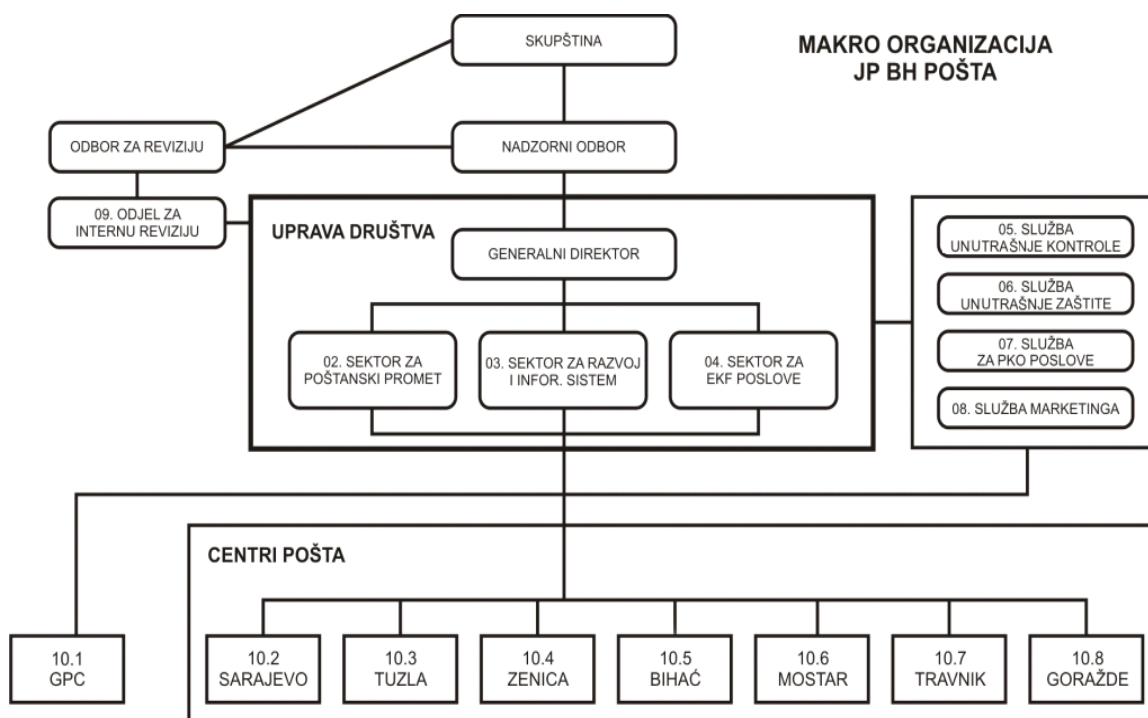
MAKRO ORGANIZACIJA
JP BH POŠTA

SKUPŠTINA

ODBOR ZA REVIZIJU

NADZORNI ODBOR

09. ODJEL ZA INTERNU REVIZIJU

UPRAVA DRUŠTVA

GENERALNI DIREKTOR

02. SEKTOR ZA POŠTANSKI PROMET

03. SEKTOR ZA RAZVOJ I INFOR. SISTEM

04. SEKTOR ZA EKF POSLOVE

05. SLUŽBA UNUTRAŠNJE KONTROLE

06. SLUŽBA UNUTRAŠNJE ZAŠTITE

07. SLUŽBA ZA PKO POSLOVE

08. SLUŽBA MARKETINGA

CENTRI POŠTA

10.1 GPC

10.2 SARAJEVO

10.3 TUZLA

10.4 ZENICA

10.5 BIHAĆ

10.6 MOSTAR

10.7 TRAVNIK

10.8 GORAŽDE